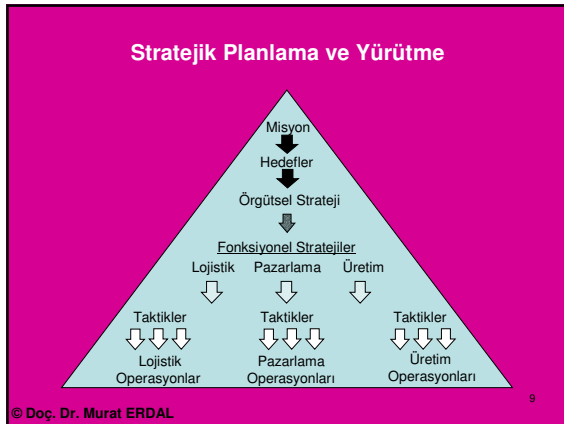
Stratejik Planlama ve Yürütme

Misyon

Hedefler

Örgütsel Strateji

Fonksiyonel Stratejiler

Lojistik Pazarlama Üretim

Taktikler

Lojistik Operasyonlar

Taktikler

Pazarlama Operasyonları

Taktikler

Üretim Operasyonları

9

© Doç. Dr. Murat ERDAL